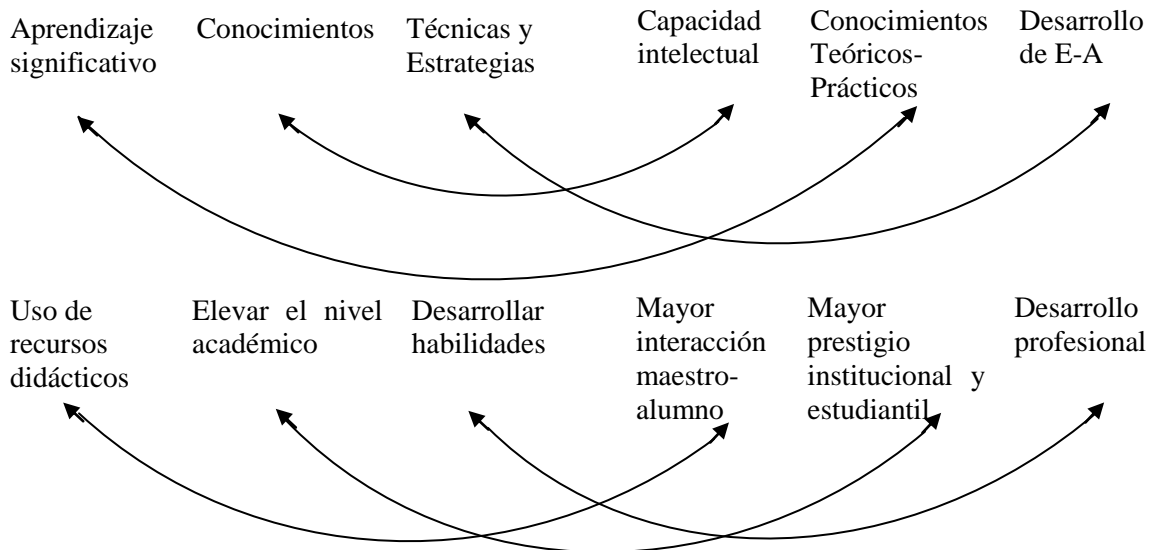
Aprendizaje significativo

Conocimientos

Técnicas y Estrategias

Capacidad intelectual

Conocimientos Teóricos-Prácticos

Desarrollo de E-A

Uso de recursos didácticos

Elevar el nivel académico

Desarrollar habilidades

Mayor interacción maestro-alumno

Mayor prestigio institucional y estudiantil

Desarrollo profesional